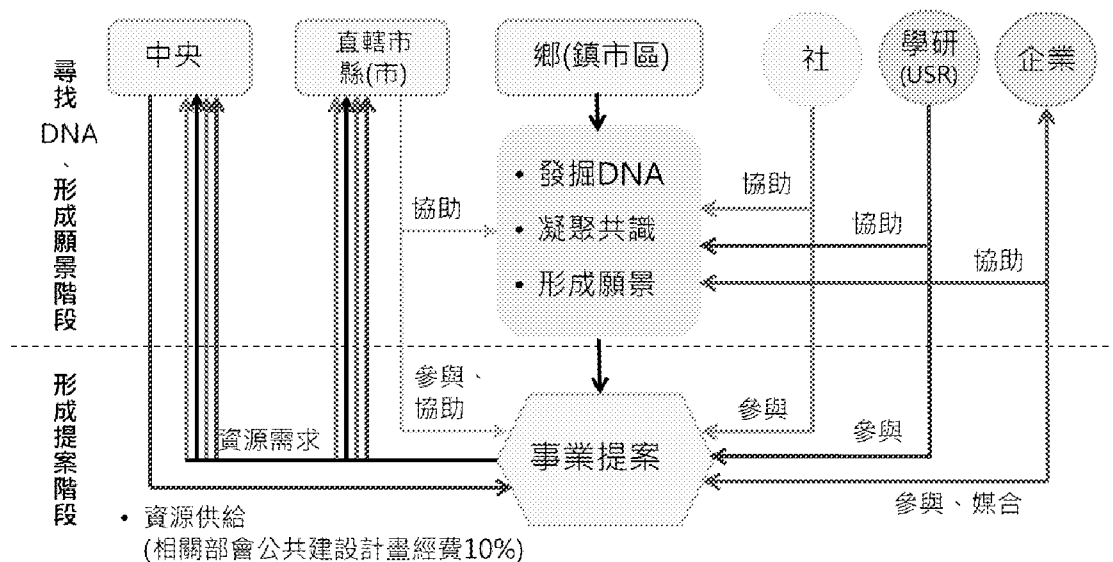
尋找DNA、形成願景階段

形成提案階段

中央

直轄市
縣(市)

鄉(鎮市區)

社

學研
(USR)

企業

• 發掘DNA
• 凝聚共識
• 形成願景

協助

協助

協助

協助

參與、
協助

參與

參與

參與、媒合

資源需求

事業提案

• 資源供給
(相關部會公共建設計畫經費10%)